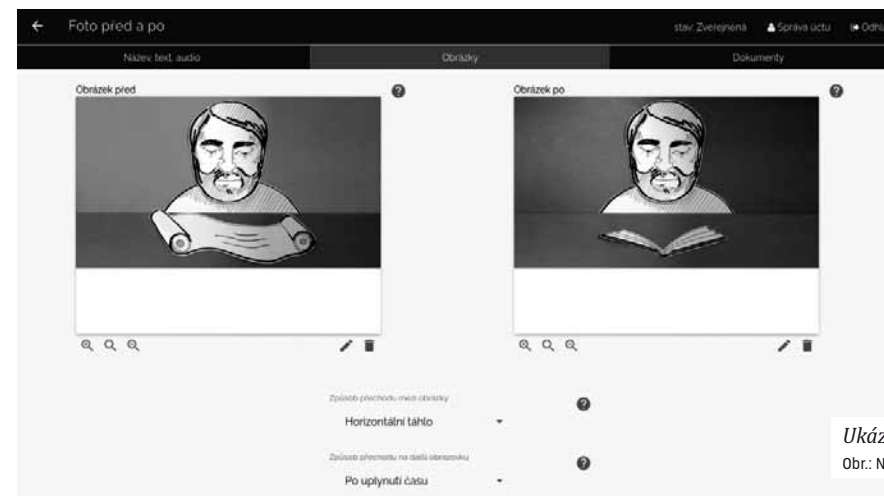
← Foto před a po

stav: Zveřejněna  Správa účtu  Odhl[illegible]

Název, text, audio | Obrázky | Dokumenty

Obrázek před

Obrázek po

Způsob přechodu mezi obrázky

Horizontální táhlo

Způsob přechodu na další obrazovku

Po uplynutí času

Ukáz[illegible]
Obr.: N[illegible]